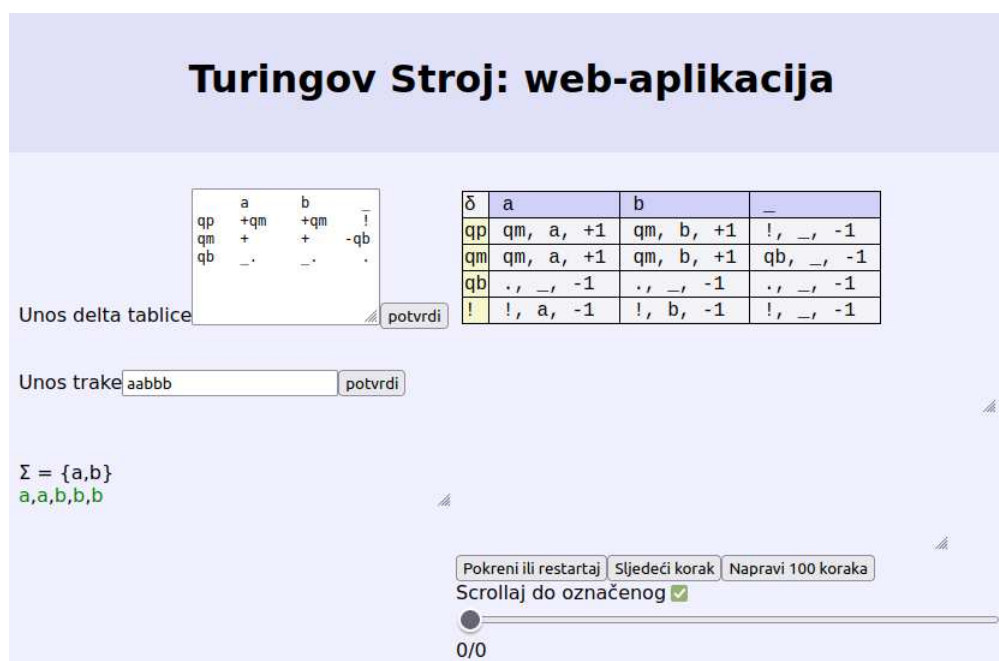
Turingov Stroj: web-aplikacija

Unos delta tablice
| | a | b | _ |
|---|---|---|---|
| qp | +qm | +qm | ! |
| qm | + | + | -qb |
| qb | _. | _. | . |

potvrdi

| δ | a | b | _ |
|---|---|---|---|
| qp | qm, a, +1 | qm, b, +1 | !, _, -1 |
| qm | qm, a, +1 | qm, b, +1 | qb, _, -1 |
| qb | ., _, -1 | ., _, -1 | ., _, -1 |
| ! | !, a, -1 | !, b, -1 | !, _, -1 |

Unos trake aabbb potvrdi

Σ = {a,b}
a,a,b,b,b

Pokreni ili restartaj Sljedeći korak Napravi 100 koraka
Scrollaj do označenog
0/0